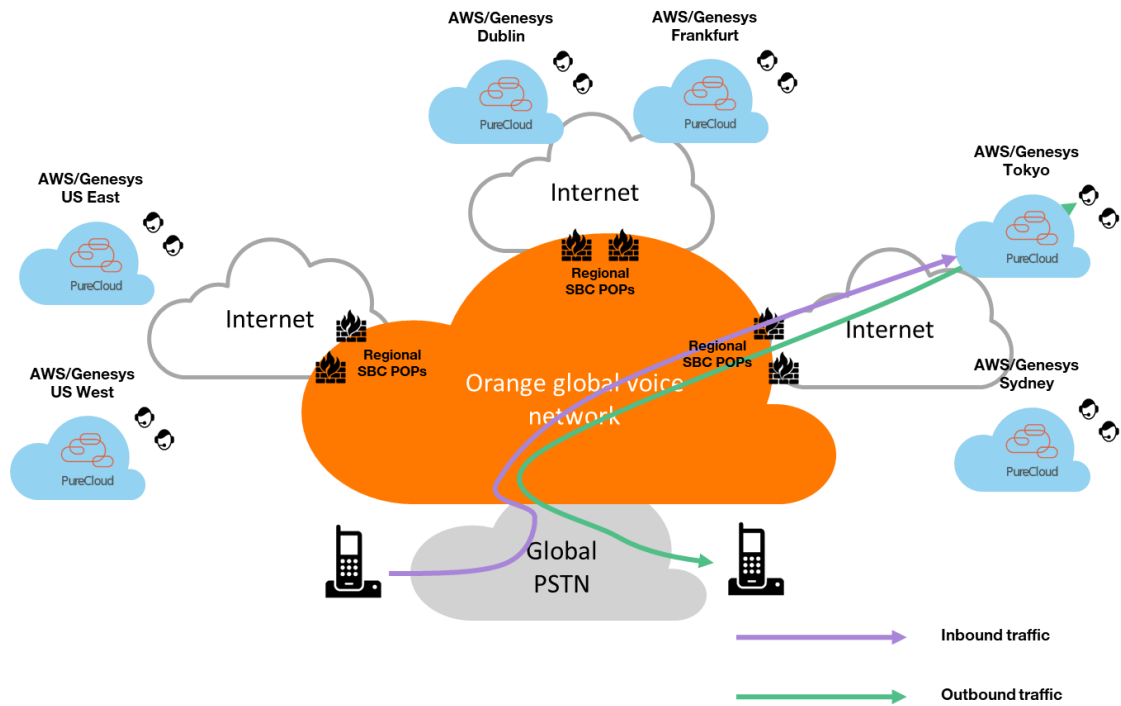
AWS/Genesys Dublin

PureCloud

AWS/Genesys Frankfurt

PureCloud

AWS/Genesys US East

PureCloud

Internet

Internet

Regional SBC POPs

AWS/Genesys Tokyo

PureCloud

Internet

Regional SBC POPs

Regional SBC POPs

Orange global voice network

AWS/Genesys US West

PureCloud

AWS/Genesys Sydney

PureCloud

Global PSTN

Inbound traffic

Outbound traffic